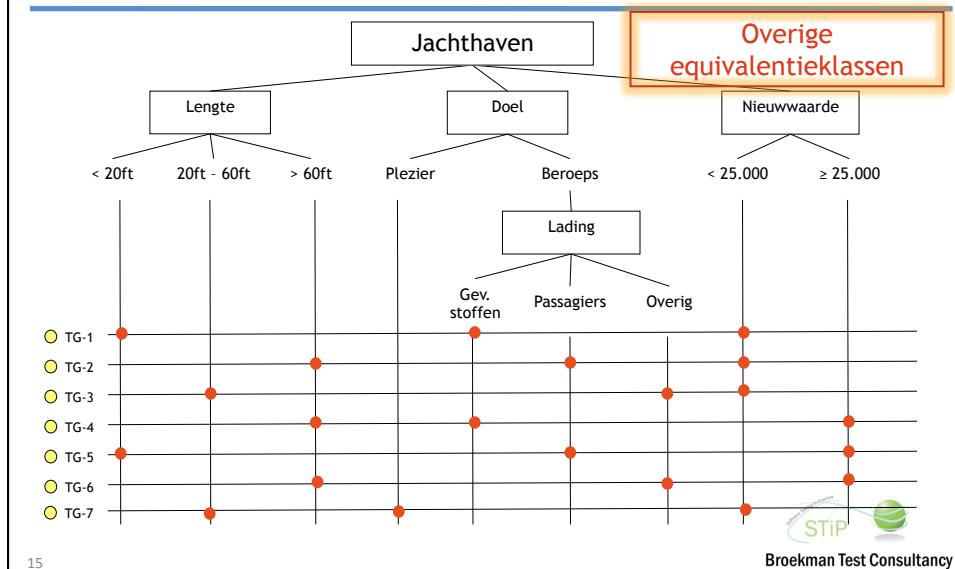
Overige equivalentieklassen

Jachthaven

Lengte

Doel

Nieuwwaarde

< 20ft

20ft – 60ft

> 60ft

Plezier

Beroeps

< 25.000

≥ 25.000

Lading

Gev. stoffen

Passagiers

Overig

TG-1
TG-2
TG-3
TG-4
TG-5
TG-6
TG-7

STiP

15

Broekman Test Consultancy